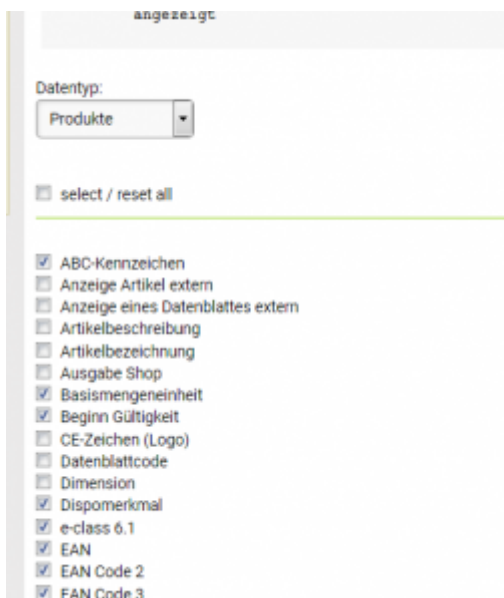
angezeigt

Datentyp:

Produkte

select / reset all

ABC-Kennzeichen
Anzeige Artikel extern
Anzeige eines Datenblattes extern
Artikelbeschreibung
Artikelbezeichnung
Ausgabe Shop
Basismengeneinheit
Beginn Gültigkeit
CE-Zeichen (Logo)
Datenblattcode
Dimension
Dispomerkmal
e-class 6.1
EAN
EAN Code 2
EAN Code 3